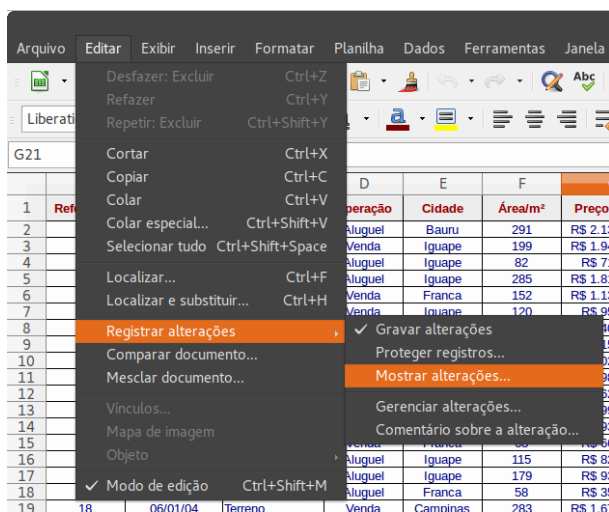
Arquivo Editar Exibir Inserir Formatar Planilha Dados Ferramentas Janela

Desfazer: Excluir Ctrl+Z
Refazer Ctrl+Y
Repetir: Excluir Ctrl+Shift+Y

Cortar Ctrl+X
Copiar Ctrl+C
Colar Ctrl+V
Colar especial... Ctrl+Shift+V
Selecionar tudo Ctrl+Shift+Space

Localizar... Ctrl+F
Localizar e substituir... Ctrl+H

Registrar alterações
Comparar documento...
Mesclar documento...

Vínculos...
Mapa de imagem
Objeto

Modo de edição Ctrl+Shift+M

Gravar alterações
Proteger registros...
Mostrar alterações...

Gerenciar alterações...
Comentário sobre a alteração...

Liberati
G21

| | | | D | E | F | |
|---|---|---|---|---|---|---|
| 1 | Refe | | peração | Cidade | Área/m² | Preço |
| 2 | | | Aluguel | Bauru | 291 | R$ 2.1 |
| 3 | | | Venda | Iguape | 199 | R$ 1.9 |
| 4 | | | Aluguel | Iguape | 82 | R$ 7 |
| 5 | | | Aluguel | Iguape | 285 | R$ 1.8 |
| 6 | | | Venda | Franca | 152 | R$ 1.1 |
| 7 | | | Venda | Iguape | 120 | R$ 9 |
| 8 | | | | | | |
| 9 | | | | | | |
| 10 | | | | | | |
| 11 | | | | | | |
| 12 | | | | | | |
| 13 | | | | | | |
| 14 | | | | | | |
| 15 | | | Venda | Franca | 83 | |
| 16 | | | Aluguel | Iguape | 115 | R$ 8 |
| 17 | | | Aluguel | Iguape | 179 | R$ 9 |
| 18 | | | Aluguel | Franca | 58 | R$ 3 |
| 19 | 18 | 06/01/04 Terreno | Venda | Campinas | 283 | R$ 1.0 |